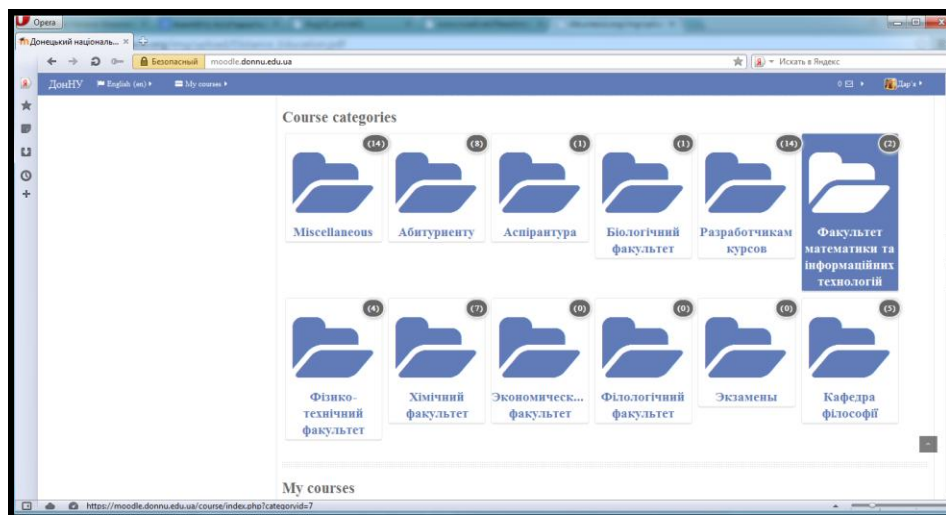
Opera
Донецький національ... ×
Безопасный moodle.donnu.edu.ua
Искать в Яндекс
ДонНУ English (en) My courses
0
Дар'я

Course categories

(14)
Miscellaneous

(8)
Абитуриенту

(1)
Аспірантура

(1)
Біологічний факультет

(14)
Разработчикам курсов

(2)
Факультет математики та інформаційних технологій

(4)
Фізико-технічний факультет

(7)
Хімічний факультет

(0)
Экономическ... факультет

(0)
Філологічний факультет

(0)
Экзамены

(5)
Кафедра філософії

My courses

https://moodle.donnu.edu.ua/course/index.php?categoryid=7